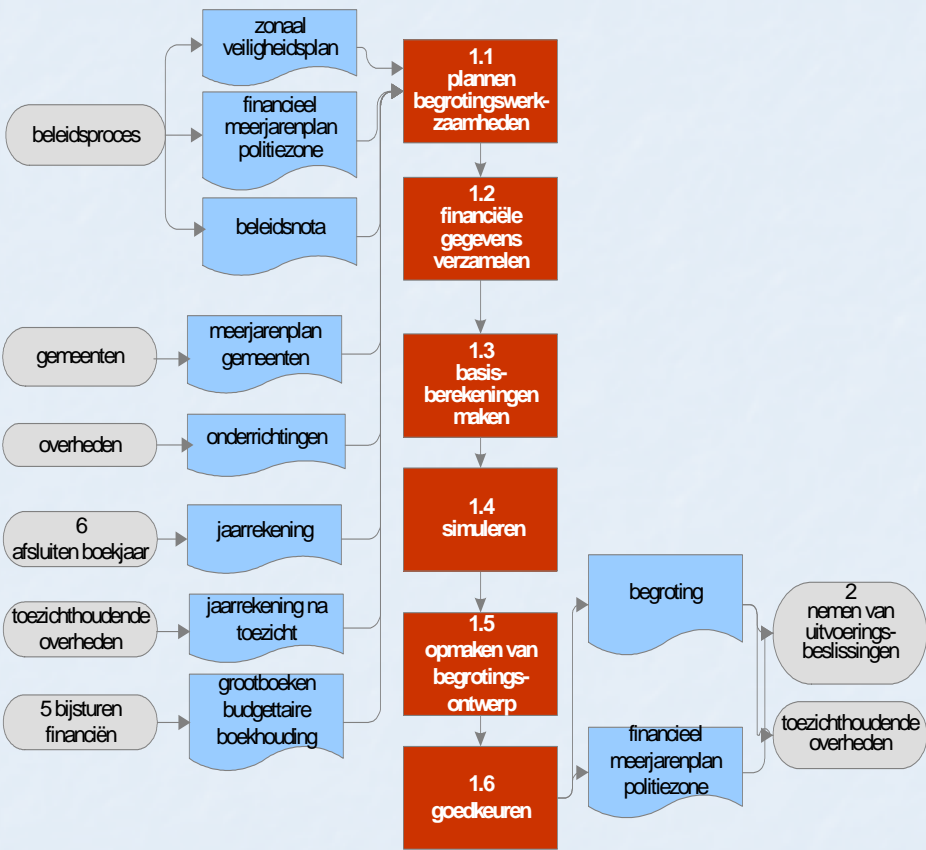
beleidsproces

zonaal veiligheidsplan

financieel meerjarenplan politiezone

beleidsnota

gemeenten

meerjarenplan gemeenten

overheden

onderrichtingen

6 afsluiten boekjaar

jaarrekening

toezichthoudende overheden

jaarrekening na toezicht

5 bijsturen financiën

grootboeken budgettaire boekhouding

1.1 plannen begrotingswerkzaamheden

1.2 financiële gegevens verzamelen

1.3 basisberekeningen maken

1.4 simuleren

1.5 opmaken van begrotingsontwerp

1.6 goedkeuren

begroting

financieel meerjarenplan politiezone

2 nemen van uitvoeringsbeslissingen

toezichthoudende overheden